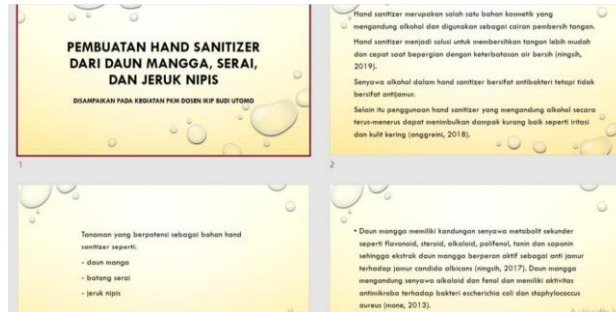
PEMBUATAN HAND SANITIZER DARI DAUN MANGGA, SERAI, DAN JERUK NIPIS

DISAMPAIKAN PADA KEGIATAN PKM DOSEN IKIP BUDI UTOMO

1

Hand sanitizer merupakan salah satu bahan kosmetik yang mengandung alkohol dan digunakan sebagai cairan pembersih tangan.

Hand sanitizer menjadi solusi untuk membersihkan tangan lebih mudah dan cepat saat bepergian dengan keterbatasan air bersih (ningsih, 2019).

Senyawa alkohol dalam hand sanitizer bersifat antibakteri tetapi tidak bersifat antijamur.

Selain itu penggunaan hand sanitizer yang mengandung alkohol secara terus-menerus dapat menimbulkan dampak kurang baik seperti iritasi dan kulit kering (anggraini, 2018).

2

Tanaman yang berpotensi sebagai bahan hand sanitizer seperti:

• daun mangga

• batang serai

• jeruk nipis

• Daun mangga memiliki kandungan senyawa metabolit sekunder seperti flavonoid, steroid, alkaloid, polifenol, tanin dan saponin sehingga ekstrak daun mangga berperan aktif sebagai anti jamur terhadap jamur candida albicans (ningsih, 2017). Daun mangga mengandung senyawa alkaloid dan fenol dan memiliki aktivitas antimikroba terhadap bakteri escherichia coli dan staphylococcus aureus (mone, 2013).

Activate W